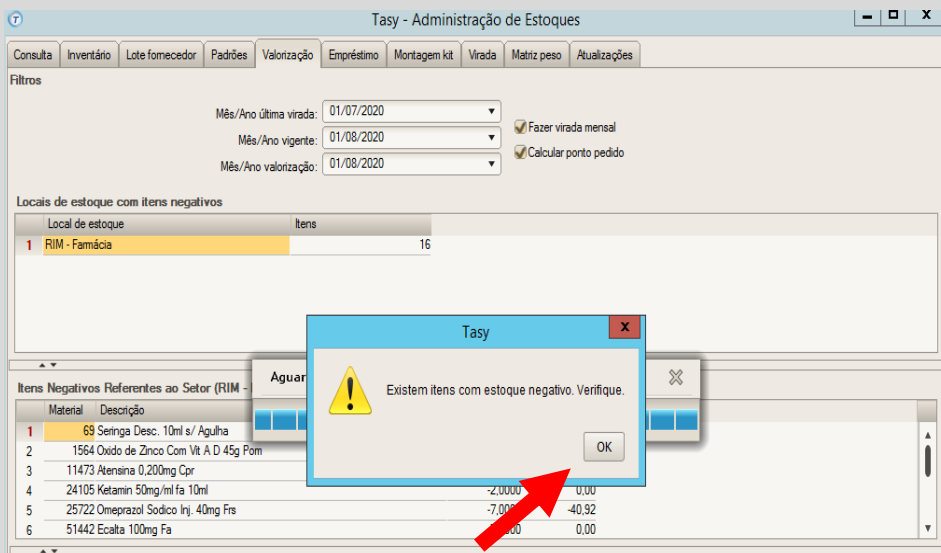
Tasy - Administração de Estoques

Consulta | Inventário | Lote fornecedor | Padrões | Valorização | Empréstimo | Montagem kit | Virada | Matriz peso | Atualizações

Filtros

Mês/Ano última virada: 01/07/2020
Mês/Ano vigente: 01/08/2020
Mês/Ano valorização: 01/08/2020

Fazer virada mensal
Calcular ponto pedido

Locais de estoque com itens negativos

| | Local de estoque | Itens |
|---|---|---|
| 1 | RIM - Farmácia | 16 |

Itens Negativos Referentes ao Setor (RIM - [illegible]

Aguar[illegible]

| | Material | Descrição | | |
|---|---|---|---|---|
| 1 | 69 | Seringa Desc. 10ml s/ Agulha | | |
| 2 | 1564 | Oxido de Zinco Com Vit A D 45g Pom | | |
| 3 | 11473 | Atensina 0,200mg Cpr | | |
| 4 | 24105 | Ketamin 50mg/ml fa 10ml | -2,0000 | 0,00 |
| 5 | 25722 | Omeprazol Sodico Inj. 40mg Frs | -7,00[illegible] | -40,92 |
| 6 | 51442 | Ecalta 100mg Fa | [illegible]00 | 0,00 |

Tasy

Existem itens com estoque negativo. Verifique.

OK